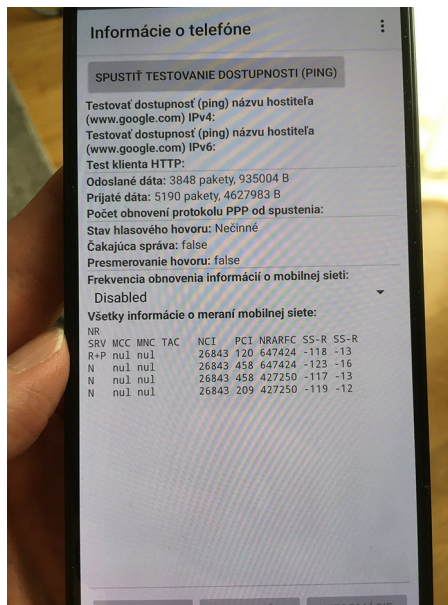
Informácie o telefóne

SPUSTIŤ TESTOVANIE DOSTUPNOSTI (PING)

Testovať dostupnosť (ping) názvu hostiteľa (www.google.com) IPv4:

Testovať dostupnosť (ping) názvu hostiteľa (www.google.com) IPv6:

Test klienta HTTP:

Odoslané dáta: 3848 pakety, 935004 B

Prijaté dáta: 5190 pakety, 4627983 B

Počet obnovení protokolu PPP od spustenia:

Stav hlasového hovoru: Nečinné

Čakajúca správa: false

Presmerovanie hovoru: false

Frekvencia obnovenia informácií o mobilnej sieti:

Disabled

Všetky informácie o meraní mobilnej siete:

NR
SRV MCC MNC TAC NCI PCI NRARFC SS-R SS-R
R+P nul nul 26843 120 647424 -118 -13
N nul nul 26843 458 647424 -123 -16
N nul nul 26843 458 427250 -117 -13
N nul nul 26843 209 427250 -119 -12